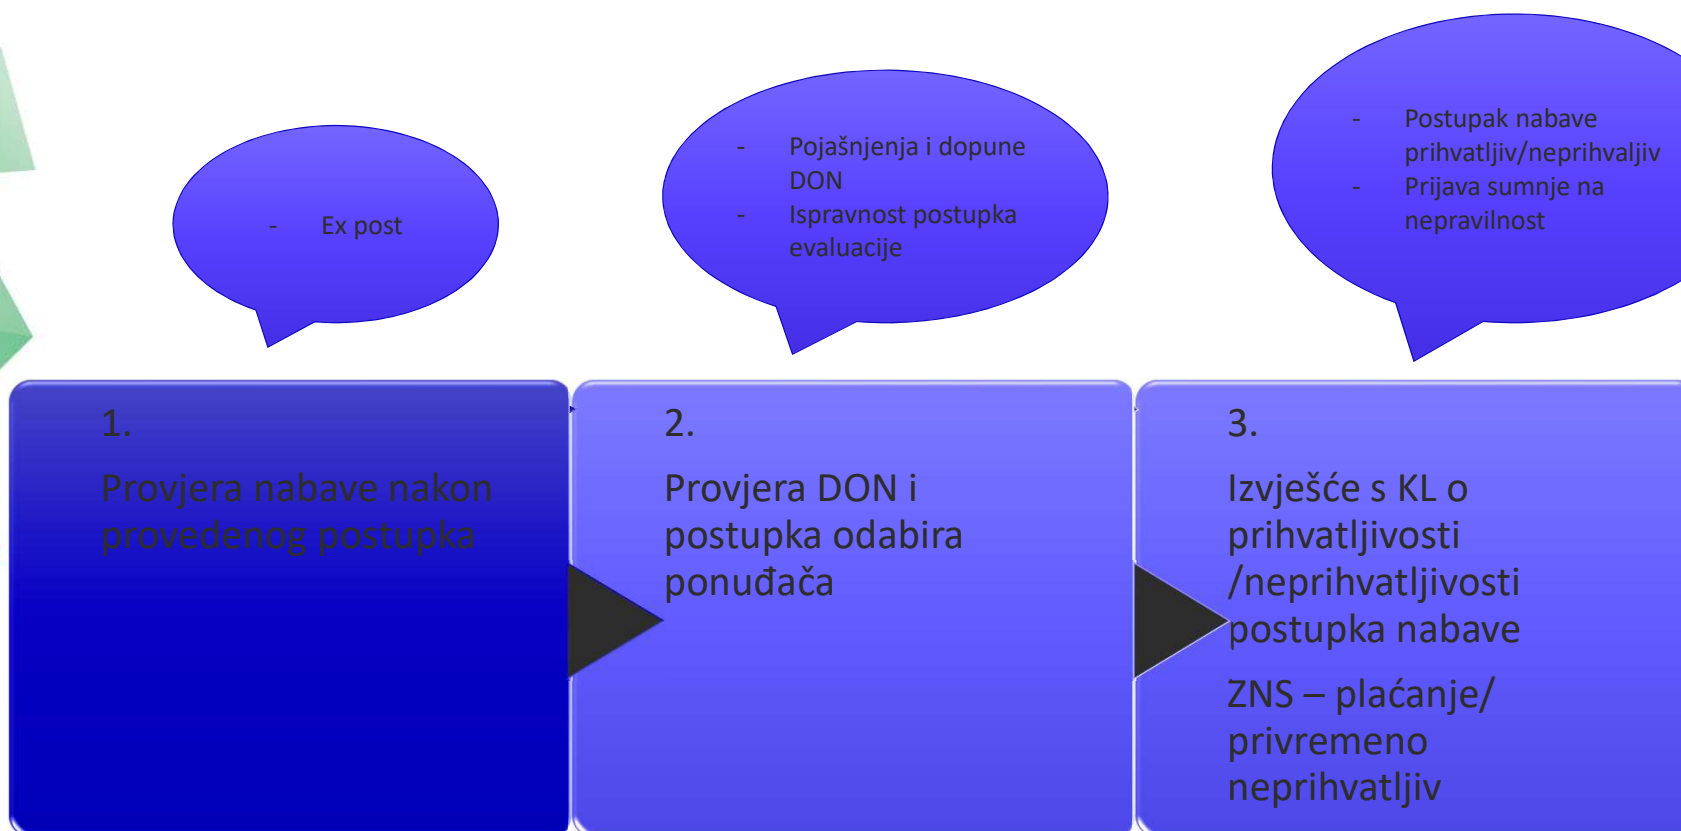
- Ex post

- Pojašnjenja i dopune DON
- Ispravnost postupka evaluacije

- Postupak nabave prihvatljiv/neprihvaljiv
- Prijava sumnje na nepravilnost

1.

Provjera nabave nakon provedenog postupka

2.

Provjera DON i postupka odabira ponuđača

3.

Izvješće s KL o prihvatljivosti /neprihvatljivosti postupka nabave

ZNS – plaćanje/ privremeno neprihvatljiv